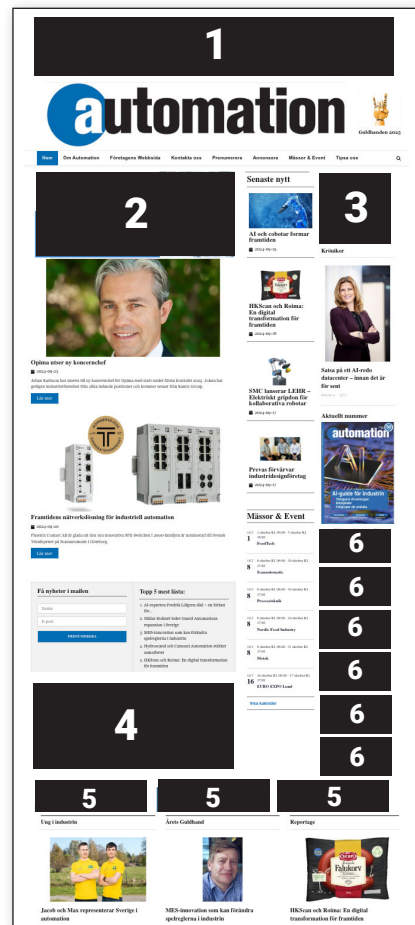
1

automation

Guldhanden 2023

Hem Om Automation Företagens Webbsida Kontakta oss Prenumerera Annonsera Mässor & Event Tipsa oss

2

Opima utser ny koncernchef

2024-09-25

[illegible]

Läs mer

Framtidens nätverkslösning för industriell automation

2024-09-20

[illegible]

Läs mer

Få nyheter i mailen

Namn

E-post

PRENUMERERA

Topp 5 mest lästa:

1. AI-experten Fredrik Löfgren död – 29 förlust för...
2. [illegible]
3. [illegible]
4. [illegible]
5. HKScan och Roima: En digital transformation för framtiden

4

Senaste nytt

AI och cobotar formar framtiden

2024-09-19

HKScan och Roima: En digital transformation för framtiden

2024-09-18

SMC lanserar LEHR – Elektriskt gripdon för kollaborativa cobotar

2024-09-17

Prevas förvärvar industridesignföretag

2024-09-17

Mässor & Event

1 FoodTech

8 Kunnskapsmåle

8 Processteknik

8 Nordic Food Industry

8 Metalt

16 EURO EXPO Lund

Visa kalender

3

Krönikor

Satsa på ett AI-redo datacenter – innan det är för sent

Aktuellt nummer

automation

AI-guide för industrin

6

6

6

6

6

6

6

5

Ung i industrin

Jacob och Max representerar Sverige i automation

5

Årets Guldhand

MES-innovation som kan förändra spelreglerna i industrin

5

Reportage

HKScan och Roima: En digital transformation för framtiden